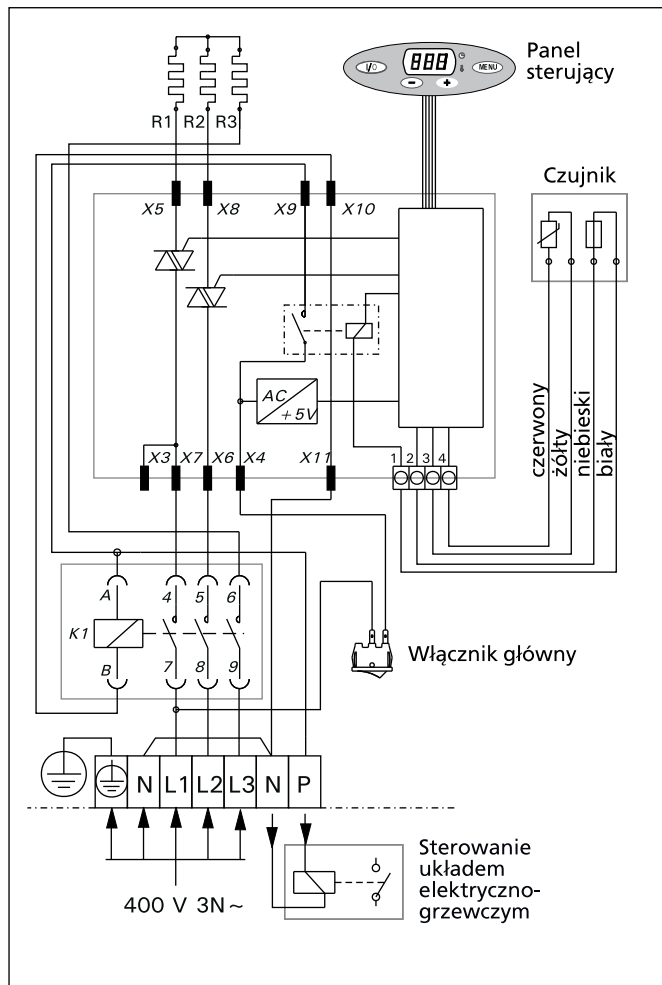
Panel sterujący

I/O
888
MENU
−
+

R1 R2 R3

Czujnik

X5 X8 X9 X10

AC
+5V

czerwony
żółty
niebieski
biały

X3 X7 X6 X4 X11
1 2 3 4

A 4 5 6
K1
B 7 8 9

Włącznik główny

N L1 L2 L3 N P

400 V 3N~

Sterowanie układem elektryczno-grzewczym